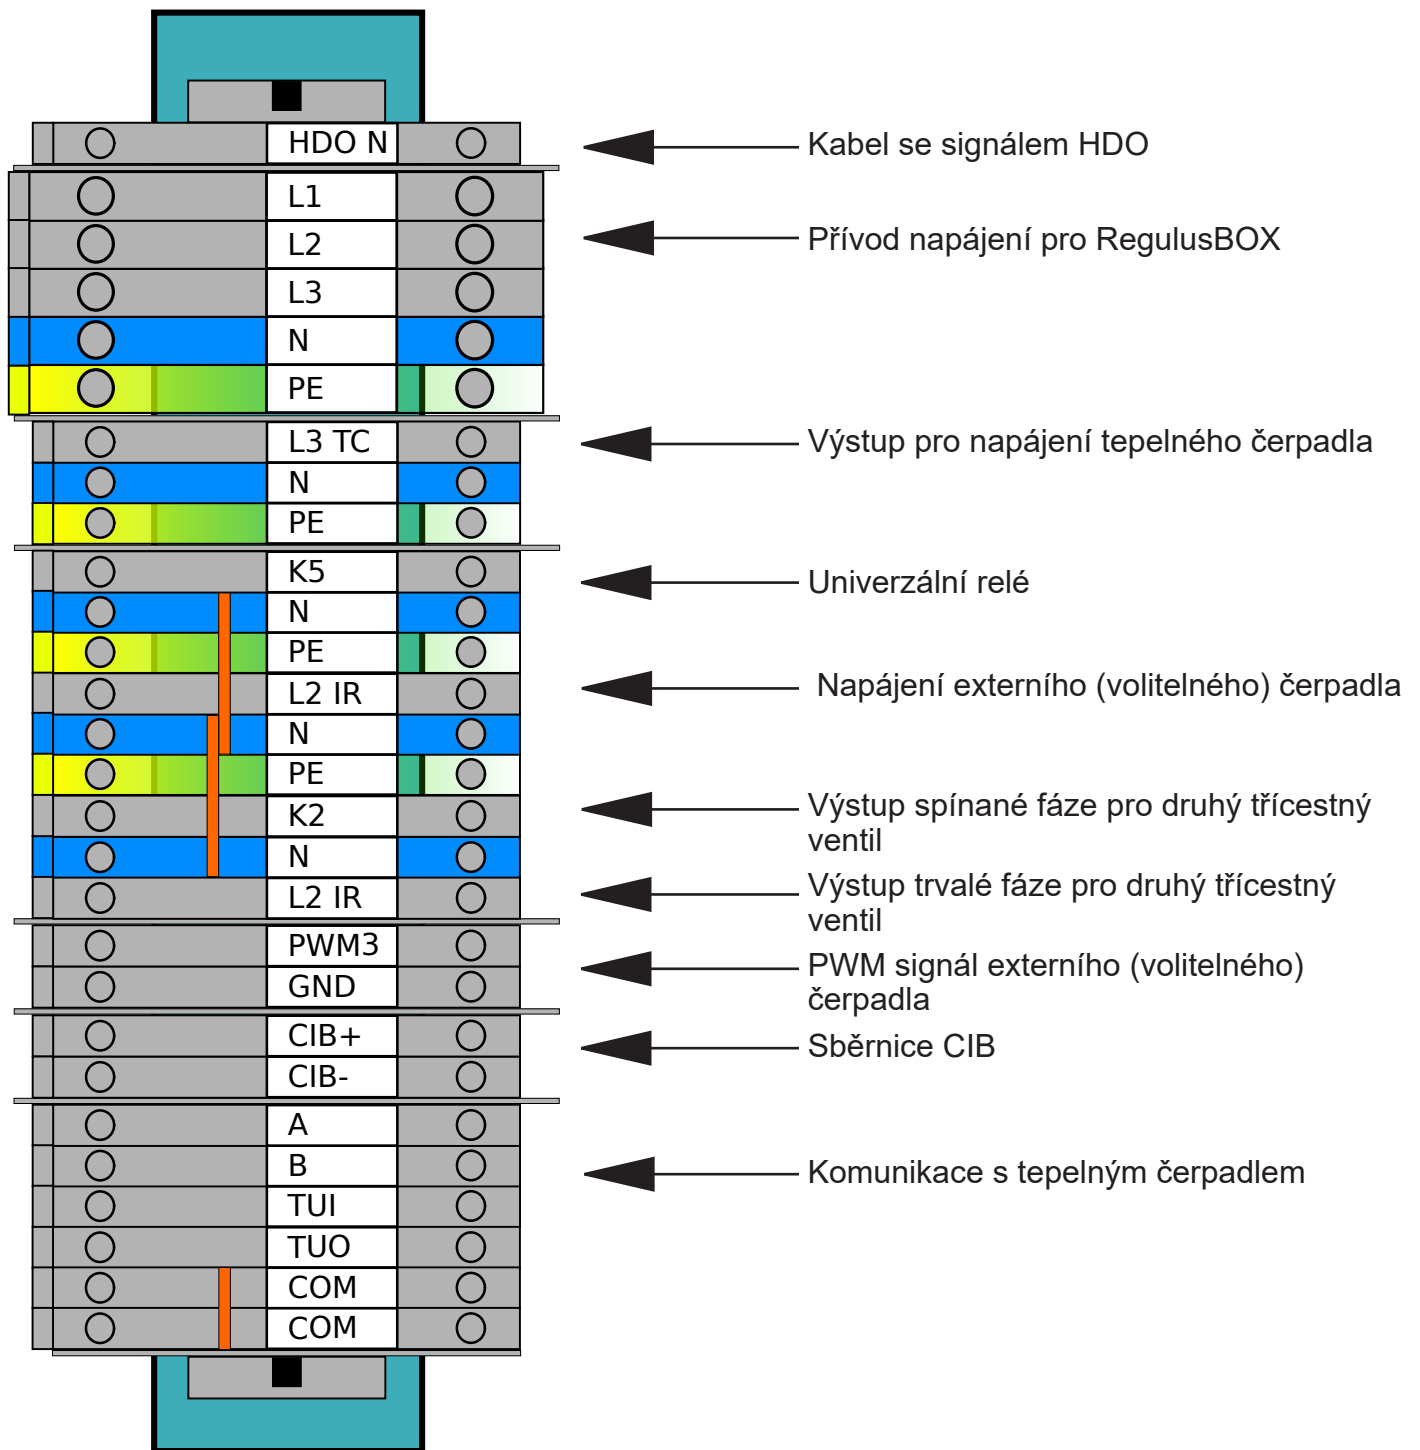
HDO N
Kabel se signálem HDO

L1
L2
L3
N
PE
Přívod napájení pro RegulusBOX

L3 TC
N
PE
Výstup pro napájení tepelného čerpadla

K5
N
PE
Univerzální relé

L2 IR
N
PE
Napájení externího (volitelného) čerpadla

K2
N
Výstup spínané fáze pro druhý třícestný ventil

L2 IR
Výstup trvalé fáze pro druhý třícestný ventil

PWM3
GND
PWM signál externího (volitelného) čerpadla

CIB+
CIB-
Sběrnice CIB

A
B
TUI
TUO
COM
COM
Komunikace s tepelným čerpadlem